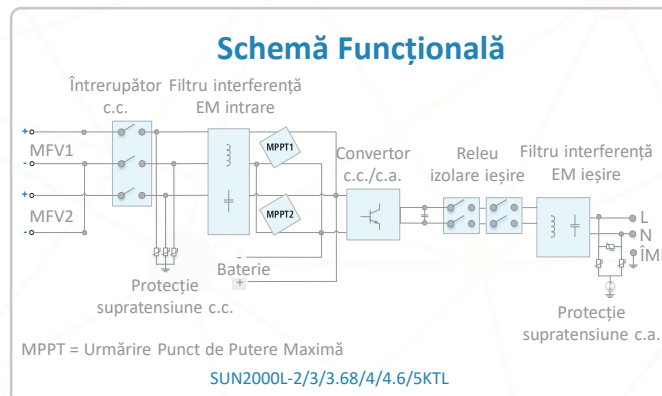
Schemă Funcțională

Întrerupător c.c.

Filtru interferență EM intrare

+
MFV1
-
+
MFV2
-

MPPT1

MPPT2

Convertor c.c./c.a.

Releu izolare ieșire

Filtru interferență EM ieșire

L
N
ÎMP

-
Baterie
+

Protecție supratensiune c.c.

Protecție supratensiune c.a.

MPPT = Urmărire Punct de Putere Maximă

SUN2000L-2/3/3.68/4/4.6/5KTL